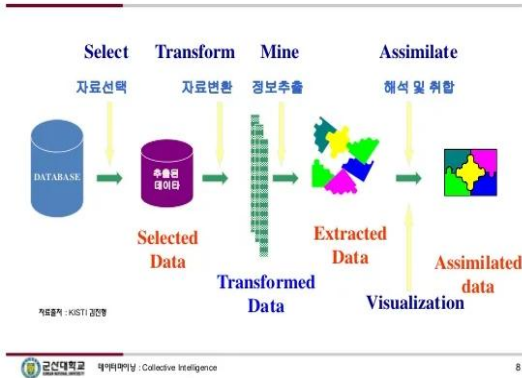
Select
자료선택

Transform
자료변환

Mine
정보추출

Assimilate
해석 및 취합

DATABASE

추출된 데이타

Selected Data

Transformed Data

Extracted Data

Visualization

Assimilated data

자료출처 : KISTI 김진형

군산대학교 KUNSAN NATIONAL UNIVERSITY

데이터마이닝 : Collective Intelligence

8